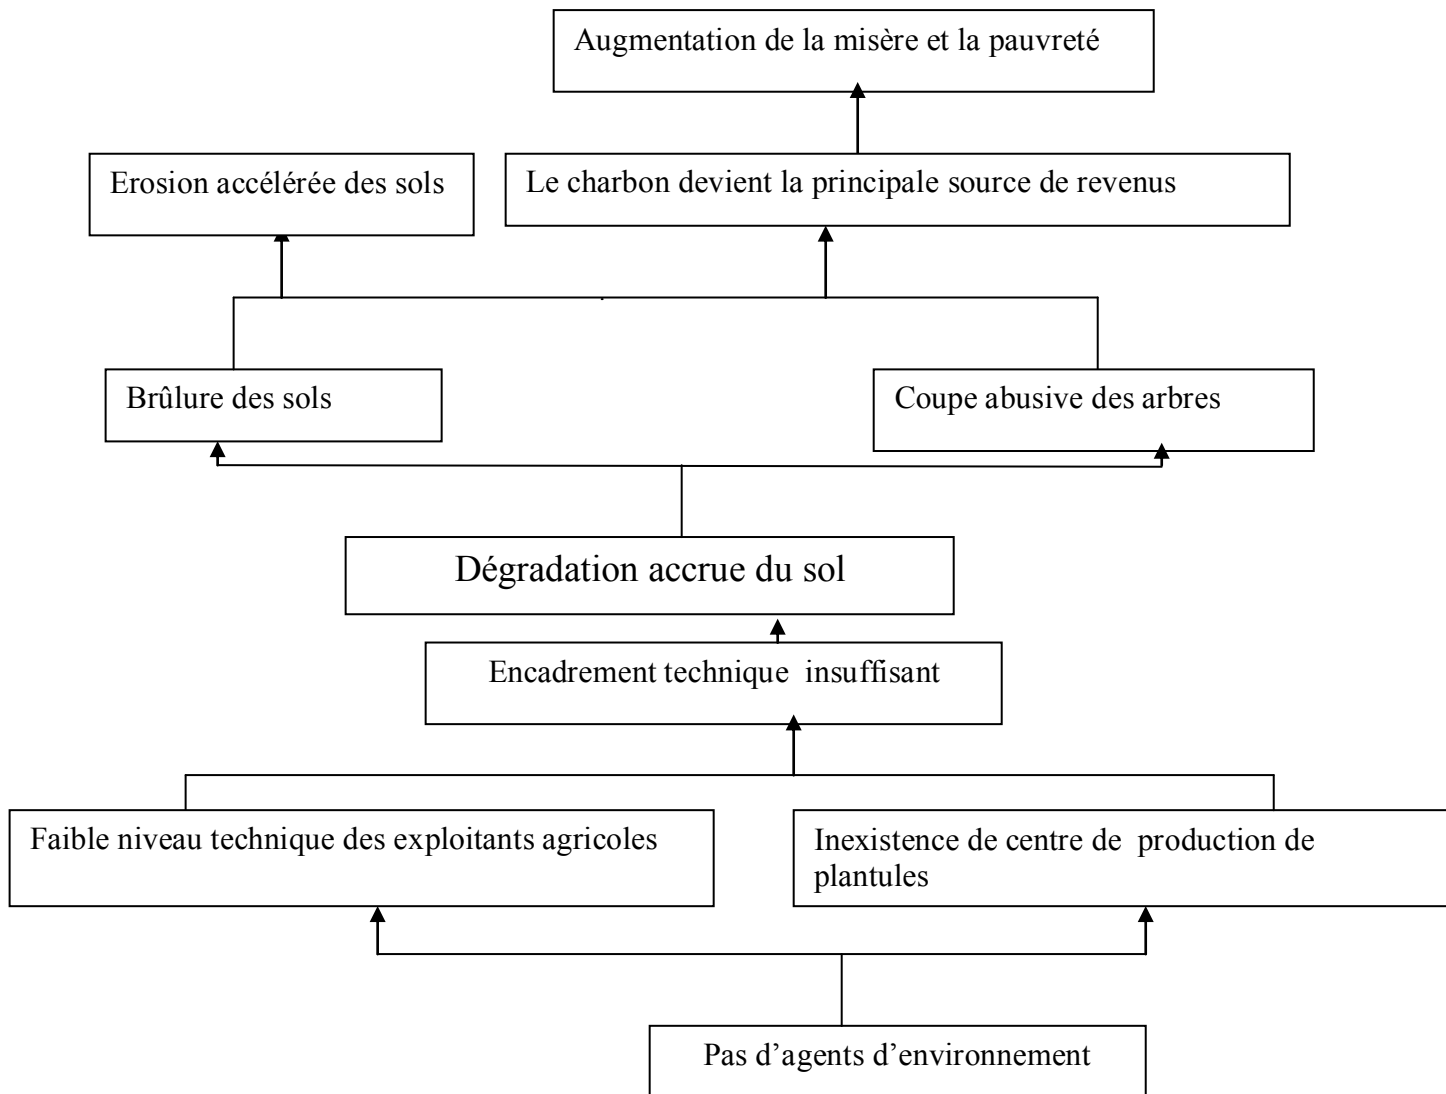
Augmentation de la misère et la pauvreté

Erosion accélérée des sols

Le charbon devient la principale source de revenus

Brûlure des sols

Coupe abusive des arbres

Dégradation accrue du sol

Encadrement technique insuffisant

Faible niveau technique des exploitants agricoles

Inexistence de centre de production de plantules

Pas d'agents d'environnement